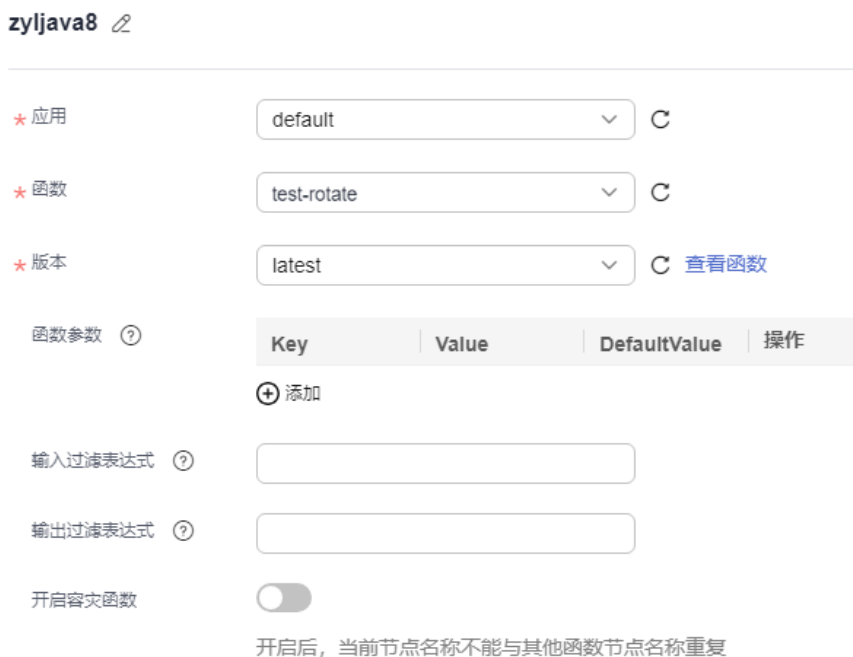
zyljava8

* 应用 default

* 函数 test-rotate

* 版本 latest 查看函数

函数参数 ?

| Key | Value | DefaultValue | 操作 |
|---|---|---|---|

添加

输入过滤表达式 ?

输出过滤表达式 ?

开启容灾函数

开启后，当前节点名称不能与其他函数节点名称重复